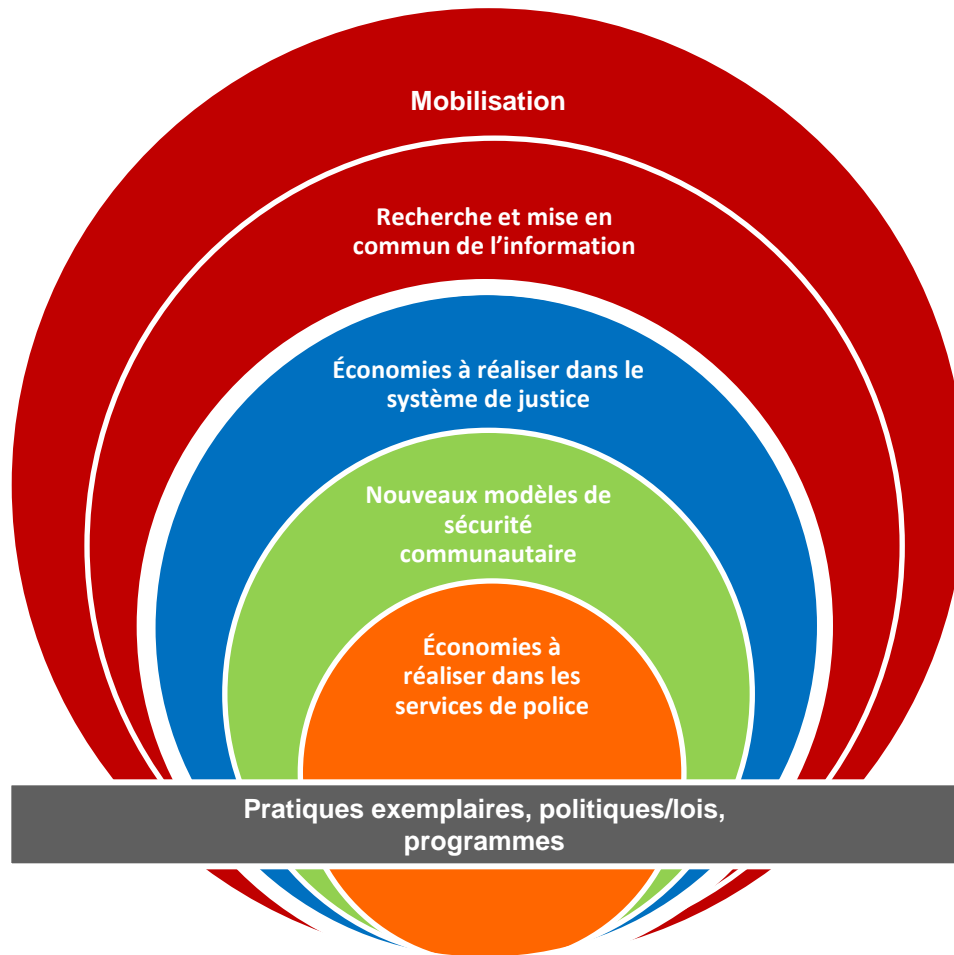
Mobilisation

Recherche et mise en commun de l’information

Économies à réaliser dans le système de justice

Nouveaux modèles de sécurité communautaire

Économies à réaliser dans les services de police

Pratiques exemplaires, politiques/lois, programmes